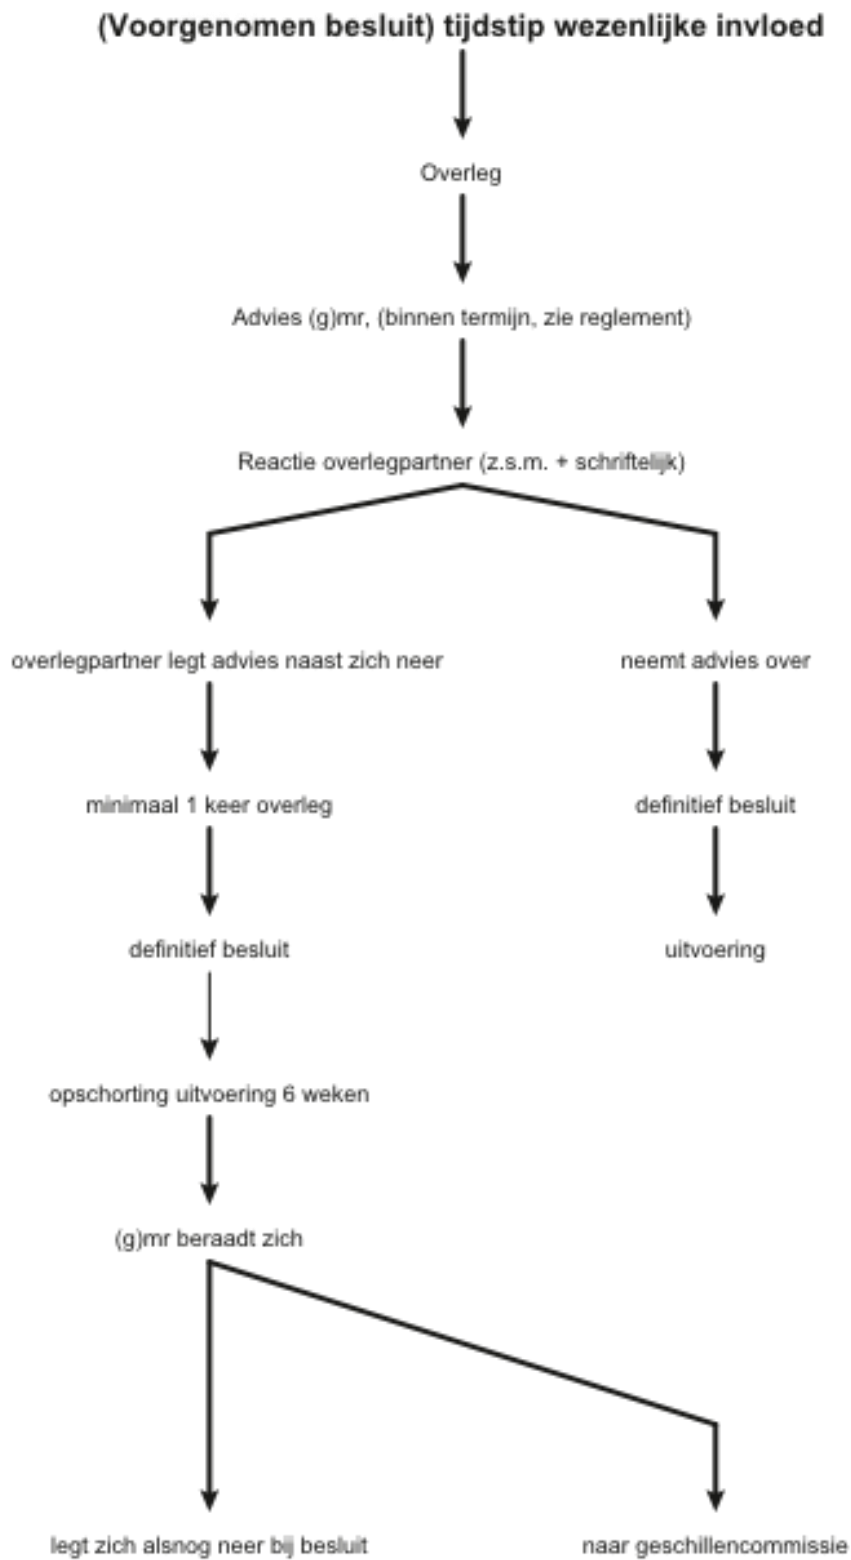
(Voorgenomen besluit) tijdstip wezenlijke invloed

Overleg

Advies (g)mr, (binnen termijn, zie reglement)

Reactie overlegpartner (z.s.m. + schriftelijk)

overlegpartner legt advies naast zich neer

minimaal 1 keer overleg

definitief besluit

opschorting uitvoering 6 weken

(g)mr beraadt zich

legt zich alsnog neer bij besluit

naar geschillencommissie

neemt advies over

definitief besluit

uitvoering